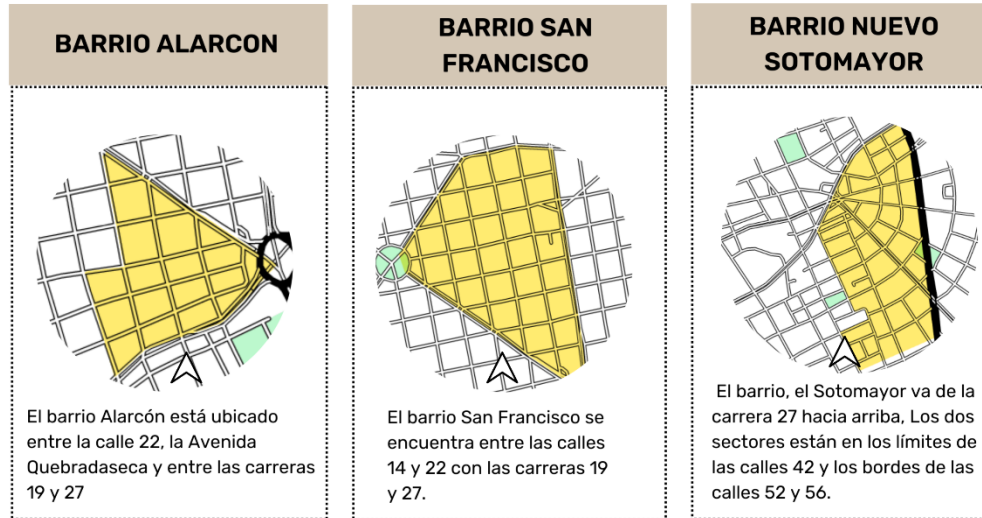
BARRIO ALARCON

El barrio Alarcón está ubicado entre la calle 22, la Avenida Quebradaseca y entre las carreras 19 y 27

BARRIO SAN FRANCISCO

El barrio San Francisco se encuentra entre las calles 14 y 22 con las carreras 19 y 27.

BARRIO NUEVO SOTOMAYOR

El barrio, el Sotomayor va de la carrera 27 hacia arriba, Los dos sectores están en los límites de las calles 42 y los bordes de las calles 52 y 56.